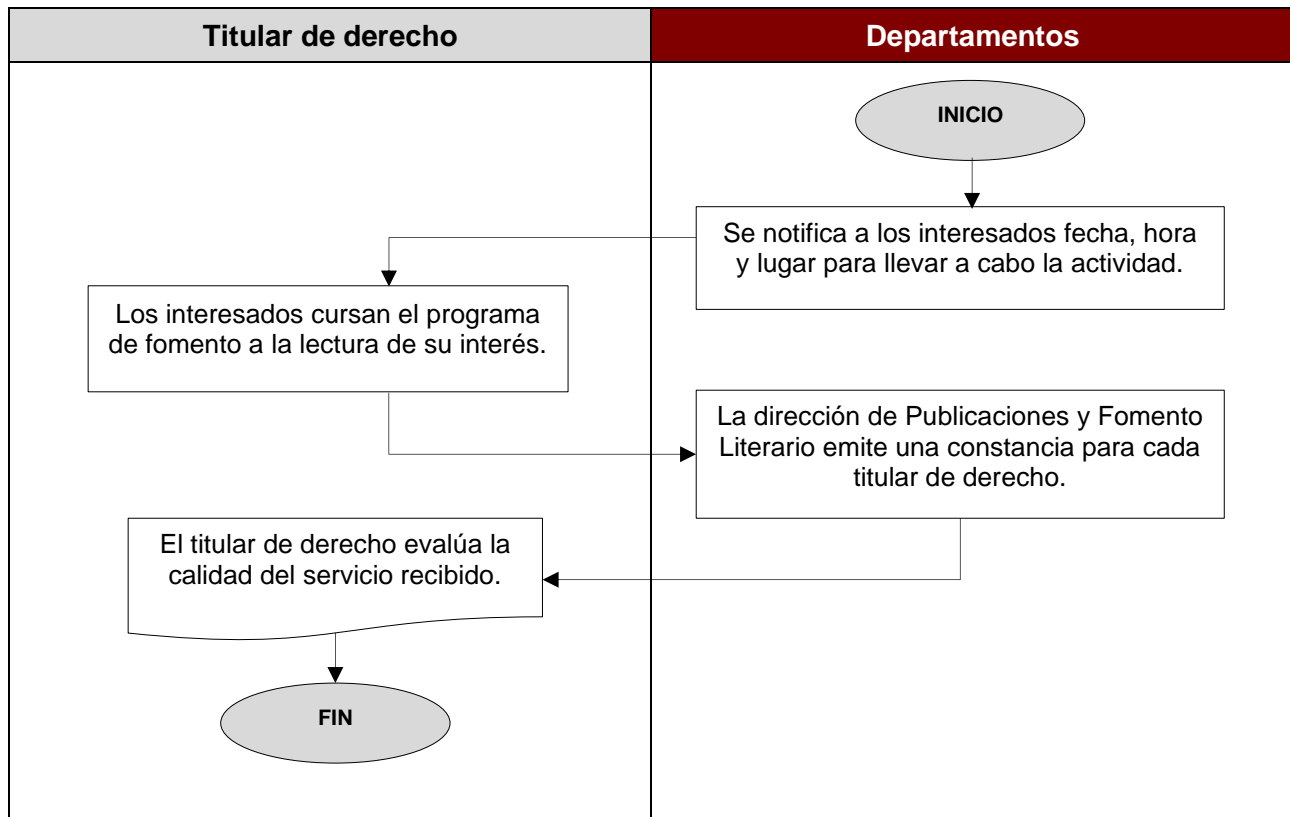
Titular de derecho

Departamentos

INICIO

Se notifica a los interesados fecha, hora y lugar para llevar a cabo la actividad.

Los interesados cursan el programa de fomento a la lectura de su interés.

La dirección de Publicaciones y Fomento Literario emite una constancia para cada titular de derecho.

El titular de derecho evalúa la calidad del servicio recibido.

FIN